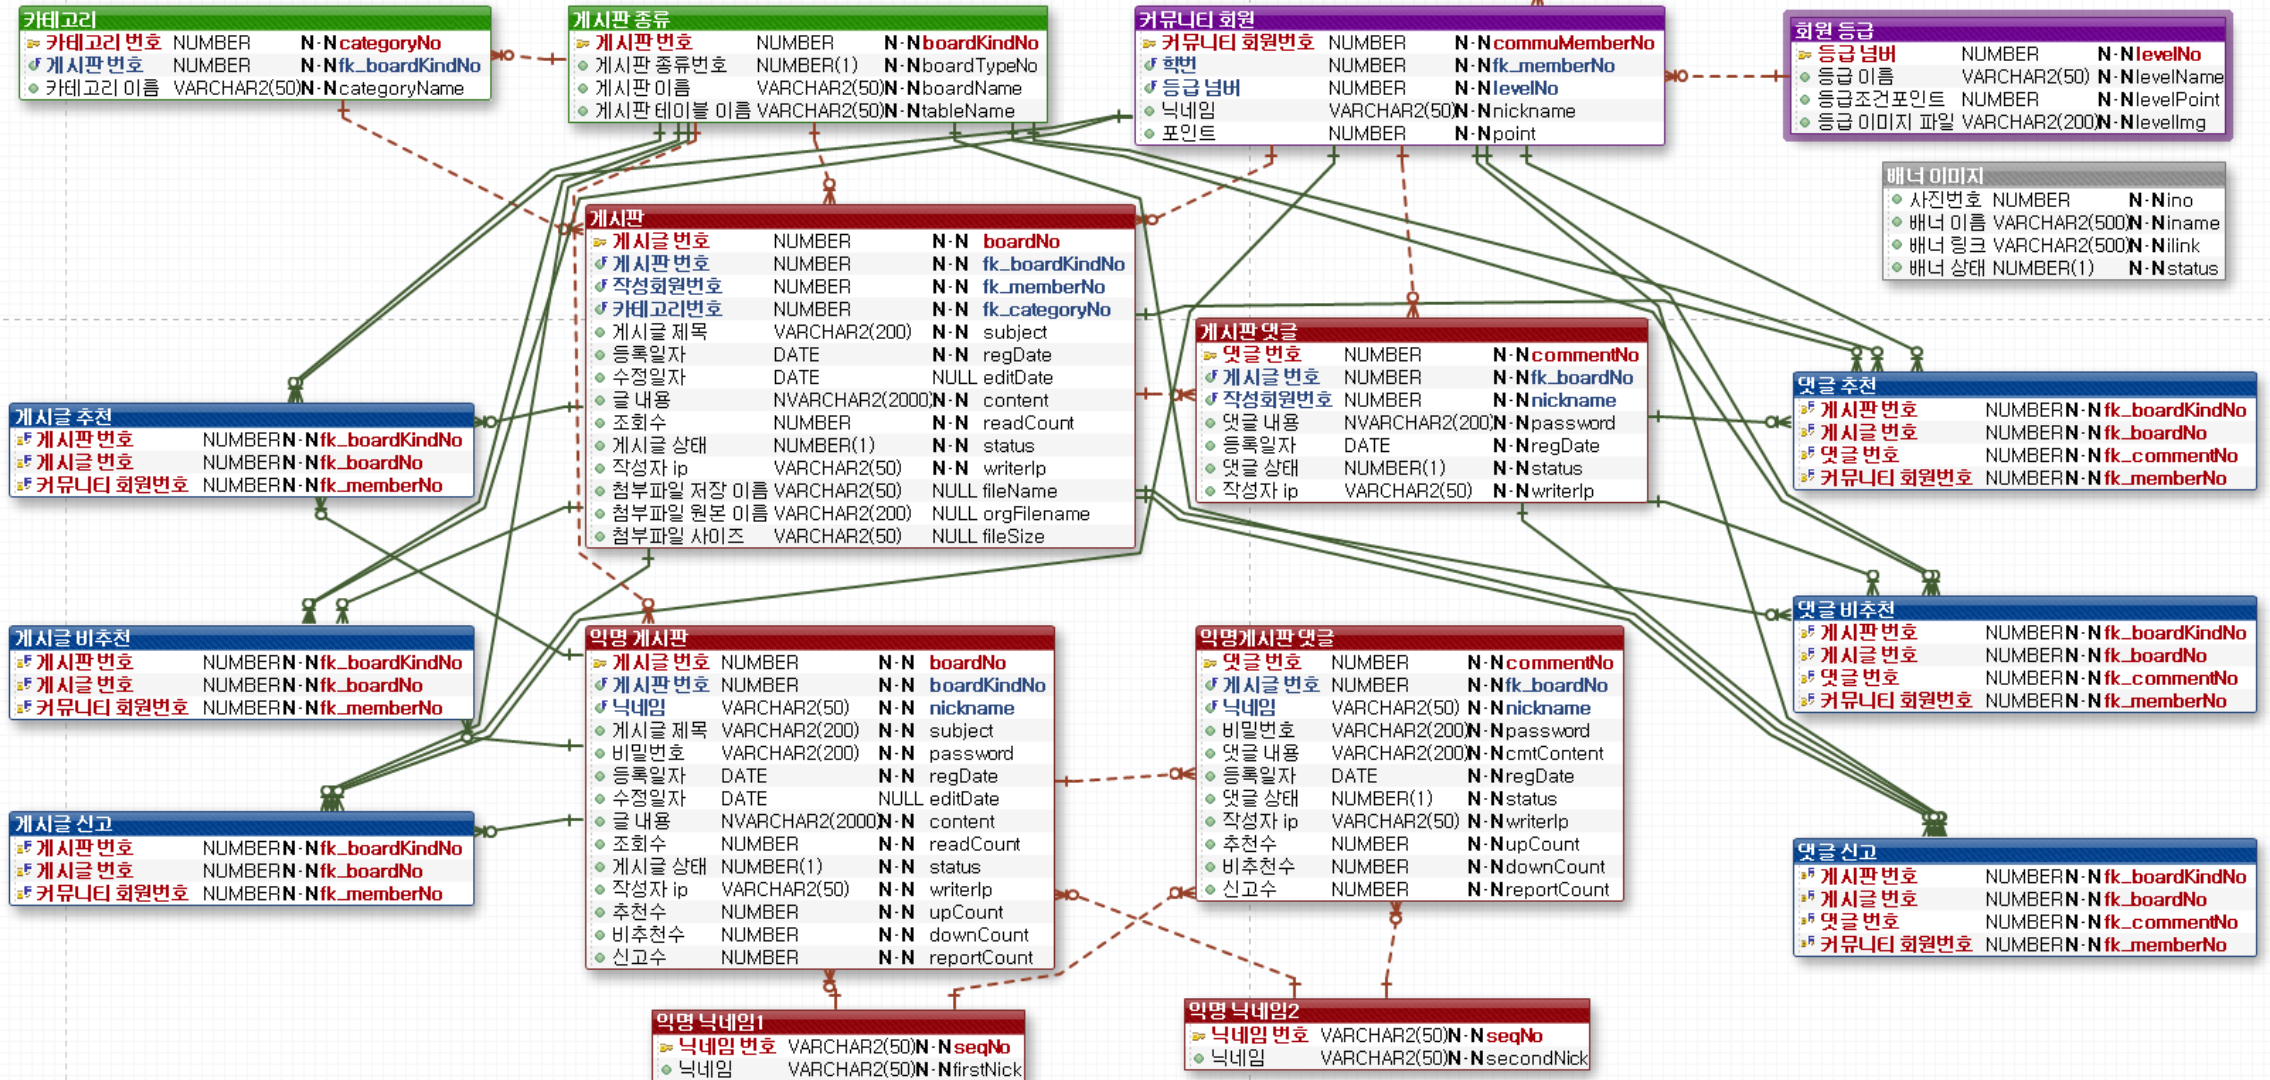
카테고리
| | | | |
|---|---|---|---|
| 카테고리 번호 | NUMBER | N-N | categoryNo |
| 게시판 번호 | NUMBER | N-N | fk_boardKindNo |
| 카테고리 이름 | VARCHAR2(50) | N-N | categoryName |

게시판 종류
| | | | |
|---|---|---|---|
| 게시판 번호 | NUMBER | N-N | boardKindNo |
| 게시판 종류번호 | NUMBER(1) | N-N | boardTypeNo |
| 게시판 이름 | VARCHAR2(50) | N-N | boardName |
| 게시판 테이블 이름 | VARCHAR2(50) | N-N | tableName |

커뮤니티 회원
| | | | |
|---|---|---|---|
| 커뮤니티 회원번호 | NUMBER | N-N | commuMemberNo |
| 회번 | NUMBER | N-N | fk_memberNo |
| 등급 넘버 | NUMBER | N-N | levelNo |
| 닉네임 | VARCHAR2(50) | N-N | nickname |
| 포인트 | NUMBER | N-N | point |

회원 등급
| | | | |
|---|---|---|---|
| 등급 넘버 | NUMBER | N-N | levelNo |
| 등급 이름 | VARCHAR2(50) | N-N | levelName |
| 등급조건포인트 | NUMBER | N-N | levelPoint |
| 등급 이미지 파일 | VARCHAR2(200) | N-N | levelImg |

배너 이미지
| | | | |
|---|---|---|---|
| 사진번호 | NUMBER | N-N | ino |
| 배너 이름 | VARCHAR2(500) | N-N | iname |
| 배너 링크 | VARCHAR2(500) | N-N | ilink |
| 배너 상태 | NUMBER(1) | N-N | status |

게시판
| | | | |
|---|---|---|---|
| 게시글 번호 | NUMBER | N-N | boardNo |
| 게시판 번호 | NUMBER | N-N | fk_boardKindNo |
| 작성회원번호 | NUMBER | N-N | fk_memberNo |
| 카테고리번호 | NUMBER | N-N | fk_categoryNo |
| 게시글 제목 | VARCHAR2(200) | N-N | subject |
| 등록일자 | DATE | N-N | regDate |
| 수정일자 | DATE | NULL | editDate |
| 글 내용 | NVARCHAR2(2000) | N-N | content |
| 조회수 | NUMBER | N-N | readCount |
| 게시글 상태 | NUMBER(1) | N-N | status |
| 작성자 ip | VARCHAR2(50) | N-N | writerIp |
| 첨부파일 저장 이름 | VARCHAR2(50) | NULL | fileName |
| 첨부파일 원본 이름 | VARCHAR2(200) | NULL | orgFilename |
| 첨부파일 사이즈 | VARCHAR2(50) | NULL | fileSize |

게시판 댓글
| | | | |
|---|---|---|---|
| 댓글 번호 | NUMBER | N-N | commentNo |
| 게시글 번호 | NUMBER | N-N | fk_boardNo |
| 작성회원번호 | NUMBER | N-N | nickname |
| 댓글 내용 | NVARCHAR2(200) | N-N | password |
| 등록일자 | DATE | N-N | regDate |
| 댓글 상태 | NUMBER(1) | N-N | status |
| 작성자 ip | VARCHAR2(50) | N-N | writerIp |

게시글 추천
| | | | |
|---|---|---|---|
| 게시판 번호 | NUMBER | N-N | fk_boardKindNo |
| 게시글 번호 | NUMBER | N-N | fk_boardNo |
| 커뮤니티 회원번호 | NUMBER | N-N | fk_memberNo |

댓글 추천
| | | | |
|---|---|---|---|
| 게시판 번호 | NUMBER | N-N | fk_boardKindNo |
| 게시글 번호 | NUMBER | N-N | fk_boardNo |
| 댓글 번호 | NUMBER | N-N | fk_commentNo |
| 커뮤니티 회원번호 | NUMBER | N-N | fk_memberNo |

게시글 비추천
| | | | |
|---|---|---|---|
| 게시판 번호 | NUMBER | N-N | fk_boardKindNo |
| 게시글 번호 | NUMBER | N-N | fk_boardNo |
| 커뮤니티 회원번호 | NUMBER | N-N | fk_memberNo |

댓글 비추천
| | | | |
|---|---|---|---|
| 게시판 번호 | NUMBER | N-N | fk_boardKindNo |
| 게시글 번호 | NUMBER | N-N | fk_boardNo |
| 댓글 번호 | NUMBER | N-N | fk_commentNo |
| 커뮤니티 회원번호 | NUMBER | N-N | fk_memberNo |

익명 게시판
| | | | |
|---|---|---|---|
| 게시글 번호 | NUMBER | N-N | boardNo |
| 게시판 번호 | NUMBER | N-N | boardKindNo |
| 닉네임 | VARCHAR2(50) | N-N | nickname |
| 게시글 제목 | VARCHAR2(200) | N-N | subject |
| 비밀번호 | VARCHAR2(200) | N-N | password |
| 등록일자 | DATE | N-N | regDate |
| 수정일자 | DATE | NULL | editDate |
| 글 내용 | NVARCHAR2(2000) | N-N | content |
| 조회수 | NUMBER | N-N | readCount |
| 게시글 상태 | NUMBER(1) | N-N | status |
| 작성자 ip | VARCHAR2(50) | N-N | writerIp |
| 추천수 | NUMBER | N-N | upCount |
| 비추천수 | NUMBER | N-N | downCount |
| 신고수 | NUMBER | N-N | reportCount |

익명게시판 댓글
| | | | |
|---|---|---|---|
| 댓글 번호 | NUMBER | N-N | commentNo |
| 게시글 번호 | NUMBER | N-N | fk_boardNo |
| 닉네임 | VARCHAR2(50) | N-N | nickname |
| 비밀번호 | VARCHAR2(200) | N-N | password |
| 댓글 내용 | VARCHAR2(200) | N-N | cmtContent |
| 등록일자 | DATE | N-N | regDate |
| 댓글 상태 | NUMBER(1) | N-N | status |
| 작성자 ip | VARCHAR2(50) | N-N | writerIp |
| 추천수 | NUMBER | N-N | upCount |
| 비추천수 | NUMBER | N-N | downCount |
| 신고수 | NUMBER | N-N | reportCount |

게시글 신고
| | | | |
|---|---|---|---|
| 게시판 번호 | NUMBER | N-N | fk_boardKindNo |
| 게시글 번호 | NUMBER | N-N | fk_boardNo |
| 커뮤니티 회원번호 | NUMBER | N-N | fk_memberNo |

댓글 신고
| | | | |
|---|---|---|---|
| 게시판 번호 | NUMBER | N-N | fk_boardKindNo |
| 게시글 번호 | NUMBER | N-N | fk_boardNo |
| 댓글 번호 | NUMBER | N-N | fk_commentNo |
| 커뮤니티 회원번호 | NUMBER | N-N | fk_memberNo |

익명 닉네임1
| | | | |
|---|---|---|---|
| 닉네임 번호 | VARCHAR2(50) | N-N | seqNo |
| 닉네임 | VARCHAR2(50) | N-N | firstNick |

익명 닉네임2
| | | | |
|---|---|---|---|
| 닉네임 번호 | VARCHAR2(50) | N-N | seqNo |
| 닉네임 | VARCHAR2(50) | N-N | secondNick |